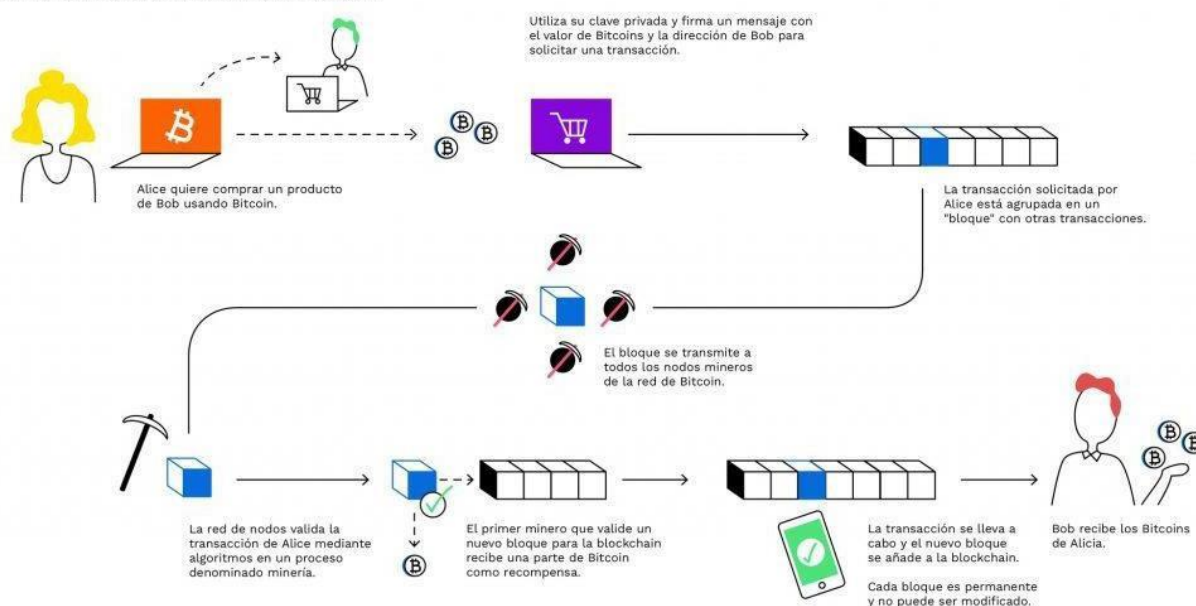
Alice quiere comprar un producto de Bob usando Bitcoin.

Utiliza su clave privada y firma un mensaje con el valor de Bitcoins y la dirección de Bob para solicitar una transacción.

La transacción solicitada por Alice está agrupada en un "bloque" con otras transacciones.

El bloque se transmite a todos los nodos mineros de la red de Bitcoin.

La red de nodos valida la transacción de Alice mediante algoritmos en un proceso denominado minería.

El primer minero que valide un nuevo bloque para la blockchain recibe una parte de Bitcoin como recompensa.

La transacción se lleva a cabo y el nuevo bloque se añade a la blockchain.

Cada bloque es permanente y no puede ser modificado.

Bob recibe los Bitcoins de Alicia.